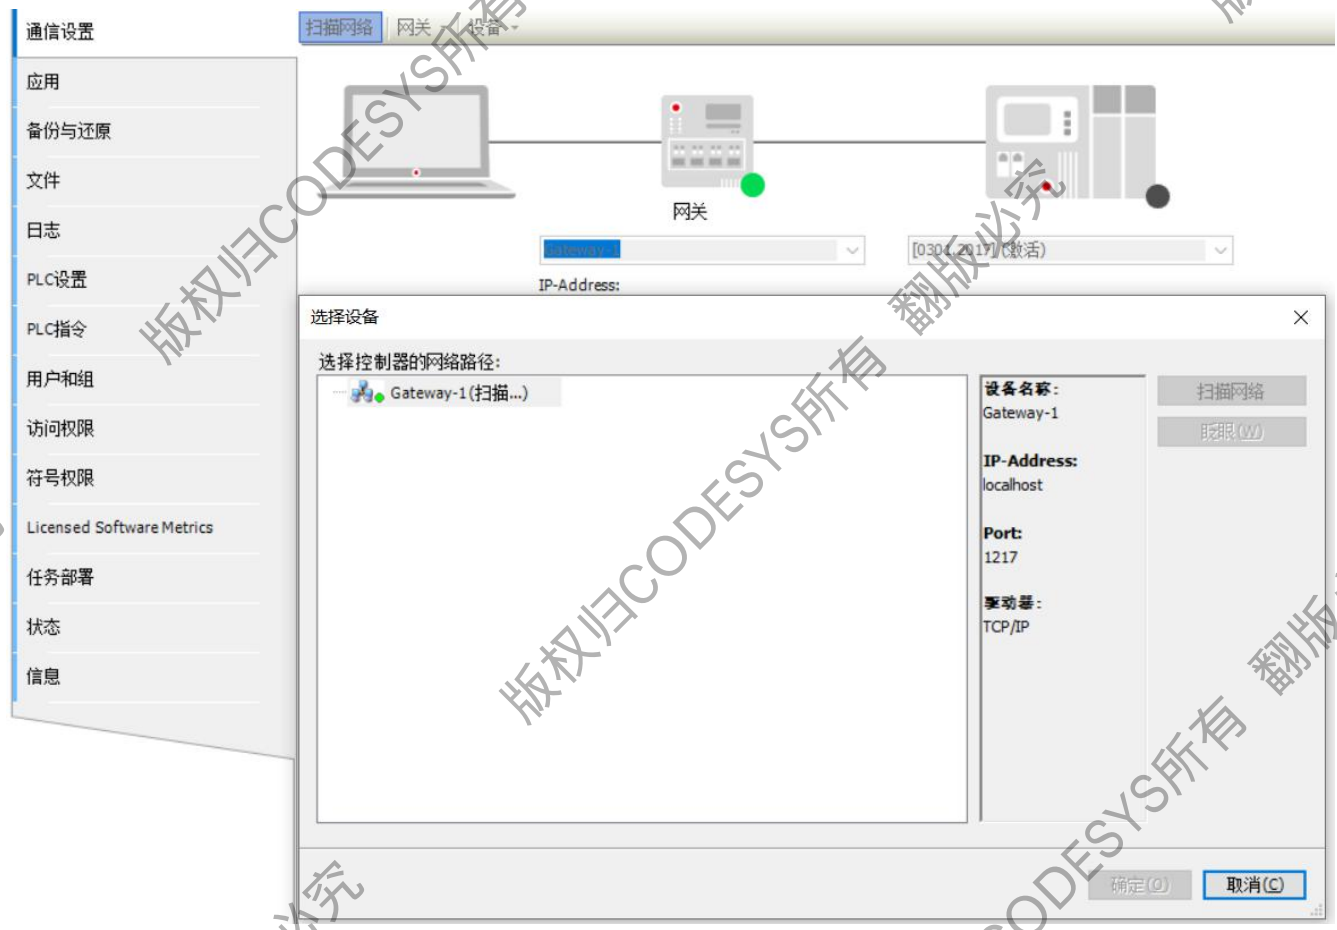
通信设置
应用
备份与还原
文件
日志
PLC设置
PLC指令
用户和组
访问权限
符号权限
Licensed Software Metrics
任务部署
状态
信息

扫描网络 | 网关 | 设备

网关

Gateway-1

[0301.2017] (激活)

IP-Address:

版权归CODESYS所有 翻版必究

选择设备

选择控制器的网络路径:

Gateway-1 (扫描...)

设备名称:
Gateway-1

IP-Address:
localhost

Port:
1217

驱动器:
TCP/IP

扫描网络
眨眼(W)

确定(O)
取消(C)

版权归CODESYS所有

版权归CODESYS所有 翻版必究